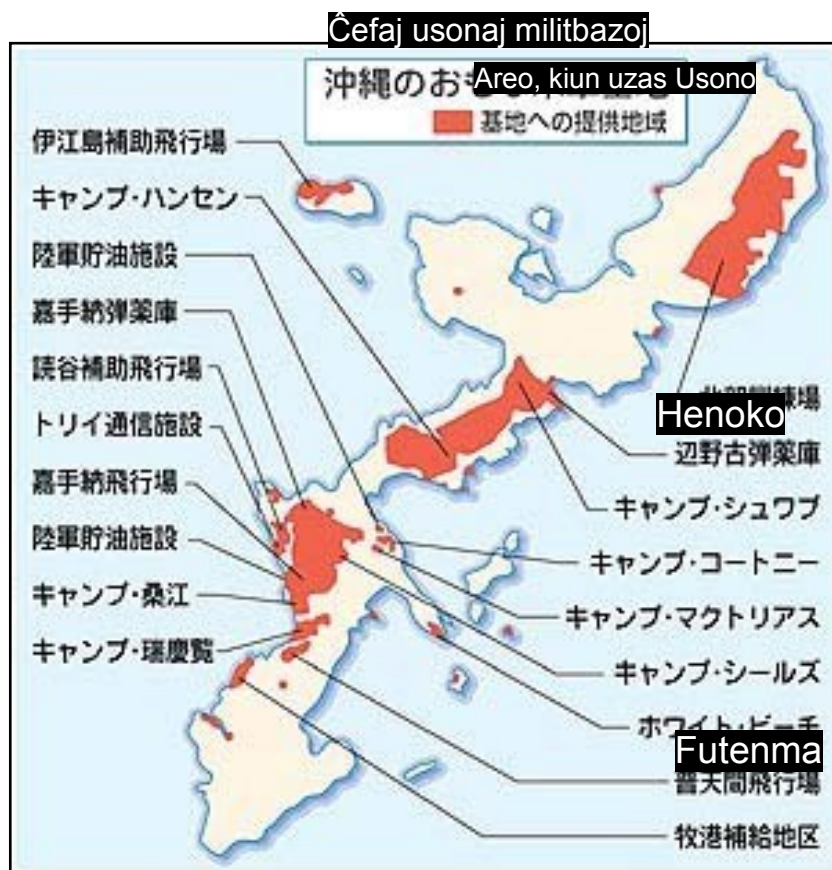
Ĉefaj usonaj militbazoj

沖縄のお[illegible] Areo, kiun uzas Usono

基地への提供地域

伊江島補助飛行場

キャンプ・ハンセン

陸軍貯油施設

嘉手納弾薬庫

読谷補助飛行場

トリイ通信施設

嘉手納飛行場

陸軍貯油施設

キャンプ・桑江

キャンプ・瑞慶覧

北部訓練場

Henoko

辺野古弾薬庫

キャンプ・シュワブ

キャンプ・コートニー

キャンプ・マクトリアス

キャンプ・シールズ

ホワイト・ビーチ

Futenma

普天間飛行場

牧港補給地区